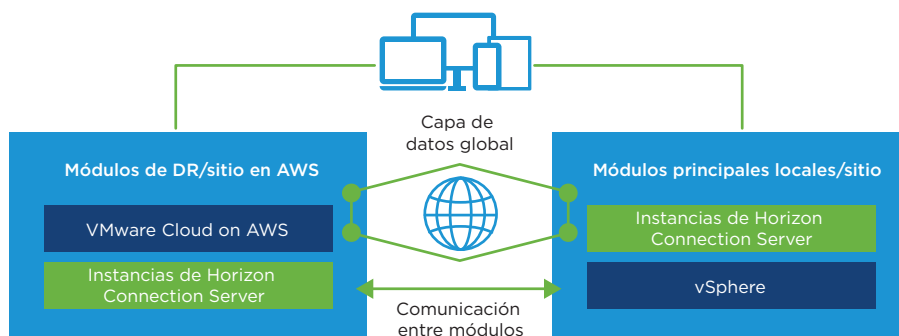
Capa de datos global

Módulos de DR/sitio en AWS

VMware Cloud on AWS

Instancias de Horizon Connection Server

Módulos principales locales/sitio

Instancias de Horizon Connection Server

vSphere

Comunicación entre módulos